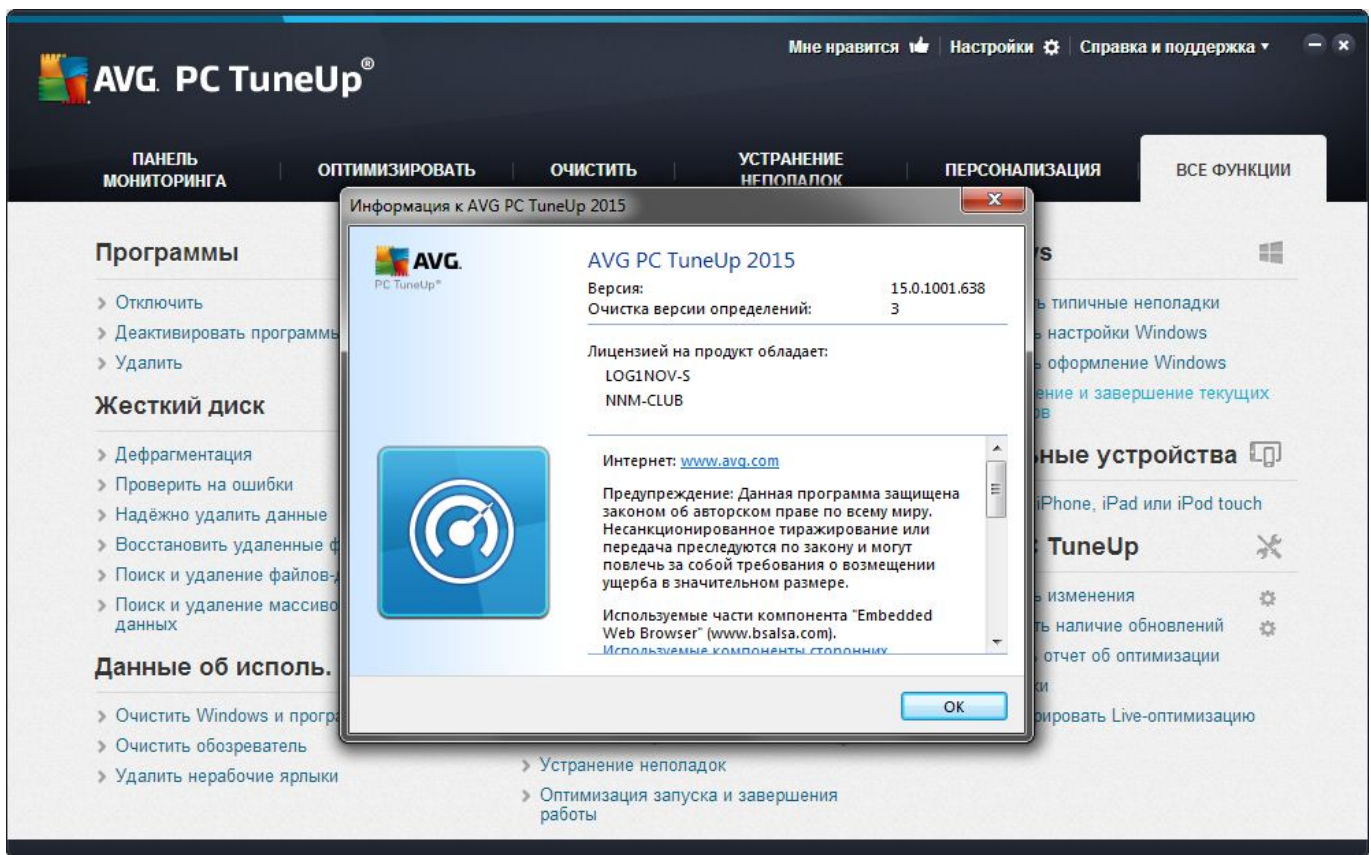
AVG. PC TuneUp®

Мне нравится | Настройки | Справка и поддержка ▾

ПАНЕЛЬ МОНИТОРИНГА | ОПТИМИЗИРОВАТЬ | ОЧИСТИТЬ | УСТРАНЕНИЕ НЕПОЛАДОК | ПЕРСОНАЛИЗАЦИЯ | ВСЕ ФУНКЦИИ

Программы

› Отключить
› Деактивировать программы
› Удалить

Жесткий диск

› Дефрагментация
› Проверить на ошибки
› Надёжно удалить данные
› Восстановить удаленные ф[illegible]
› Поиск и удаление файлов-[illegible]
› Поиск и удаление массиво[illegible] данных

Данные об исполь.

› Очистить Windows и прогр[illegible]
› Очистить обозреватель
› Удалить нерабочие ярлыки

› Устранение неполадок
› Оптимизация запуска и завершения работы

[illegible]s

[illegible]ь типичные неполадки
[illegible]ь настройки Windows
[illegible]ь оформление Windows
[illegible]ение и завершение текущих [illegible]в

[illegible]ные устройства

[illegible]iPhone, iPad или iPod touch

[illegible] TuneUp

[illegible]ь изменения
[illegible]ть наличие обновлений
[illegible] отчет об оптимизации
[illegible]ки
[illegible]ировать Live-оптимизацию

Информация к AVG PC TuneUp 2015

AVG. PC TuneUp®

AVG PC TuneUp 2015
Версия: 15.0.1001.638
Очистка версии определений: 3

Лицензией на продукт обладает:
LOG1NOV-S
NNM-CLUB

Интернет: www.avg.com

Предупреждение: Данная программа защищена законом об авторском праве по всему миру. Несанкционированное тиражирование или передача преследуются по закону и могут повлечь за собой требования о возмещении ущерба в значительном размере.

Используемые части компонента "Embedded Web Browser" (www.bsalsa.com).
Используемые компоненты сторонних

OK